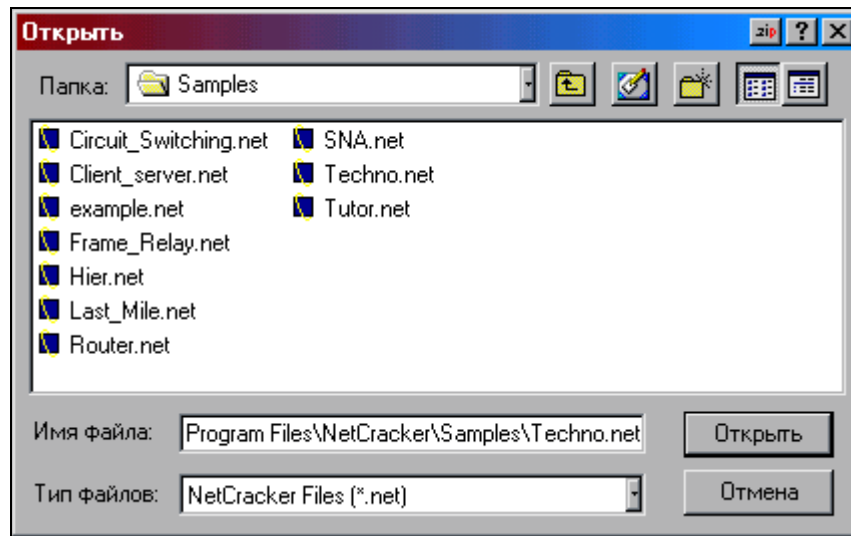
Открыть

zip ? X

Папка: Samples

Circuit_Switching.net
Client_server.net
example.net
Frame_Relay.net
Hier.net
Last_Mile.net
Router.net
SNA.net
Techno.net
Tutor.net

Имя файла: Program Files\NetCracker\Samples\Techno.net

Открыть

Тип файлов: NetCracker Files (*.net)

Отмена